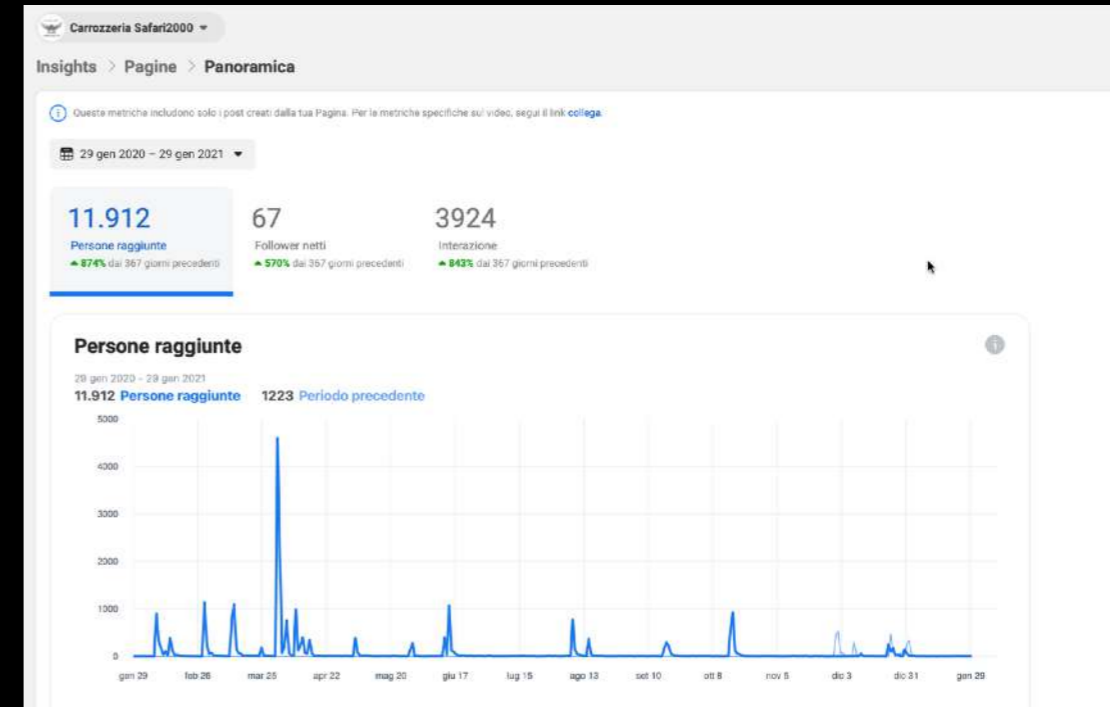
Carrozzeria Safari2000

Insights > Pagine > Panoramica

Queste metriche includono solo i post creati dalla tua Pagina. Per le metriche specifiche sui video, segui il link collega.

29 gen 2020 – 29 gen 2021

11.912
Persone raggiunte
▲ 874% dai 367 giorni precedenti

67
Follower netti
▲ 570% dai 367 giorni precedenti

3924
Interazione
▲ 843% dai 367 giorni precedenti

Persone raggiunte

29 gen 2020 - 29 gen 2021
11.912 Persone raggiunte 1223 Periodo precedente

5000
4000
3000
2000
1000
0

gen 29 feb 26 mar 25 apr 22 mag 20 giu 17 lug 15 ago 13 set 10 ott 8 nov 5 dic 3 dic 31 gen 29